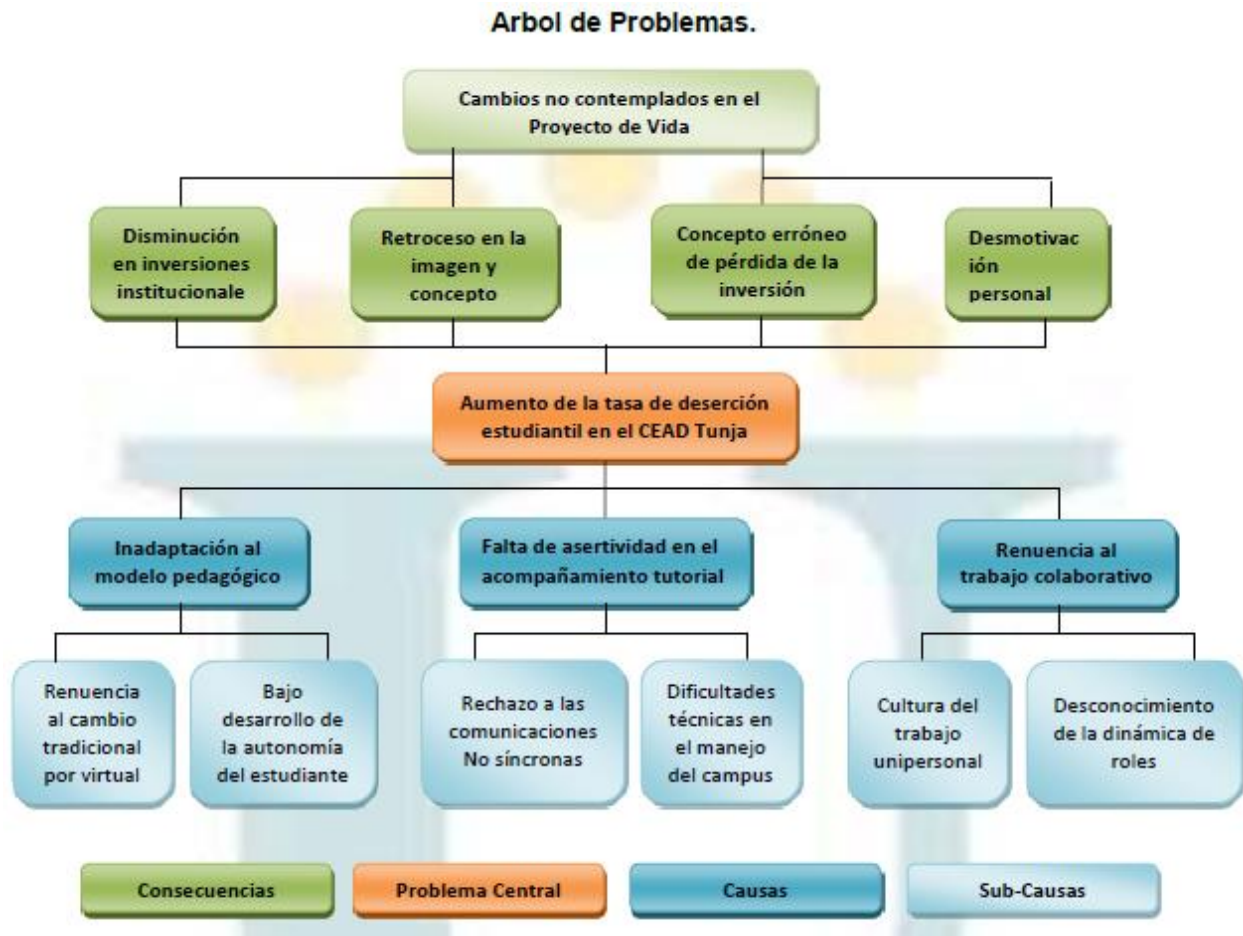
Arbol de Problemas.

Cambios no contemplados en el Proyecto de Vida

Disminución en inversiones institucionale

Retroceso en la imagen y concepto

Concepto erróneo de pérdida de la inversión

Desmotivac ión personal

Aumento de la tasa de deserción estudiantil en el CEAD Tunja

Inadaptación al modelo pedagógico

Falta de asertividad en el acompañamiento tutorial

Renuencia al trabajo colaborativo

Renuencia al cambio tradicional por virtual

Bajo desarrollo de la autonomía del estudiante

Rechazo a las comunicaciones No síncronas

Dificultades técnicas en el manejo del campus

Cultura del trabajo unipersonal

Desconocimiento de la dinámica de roles

Consecuencias

Problema Central

Causas

Sub-Causas